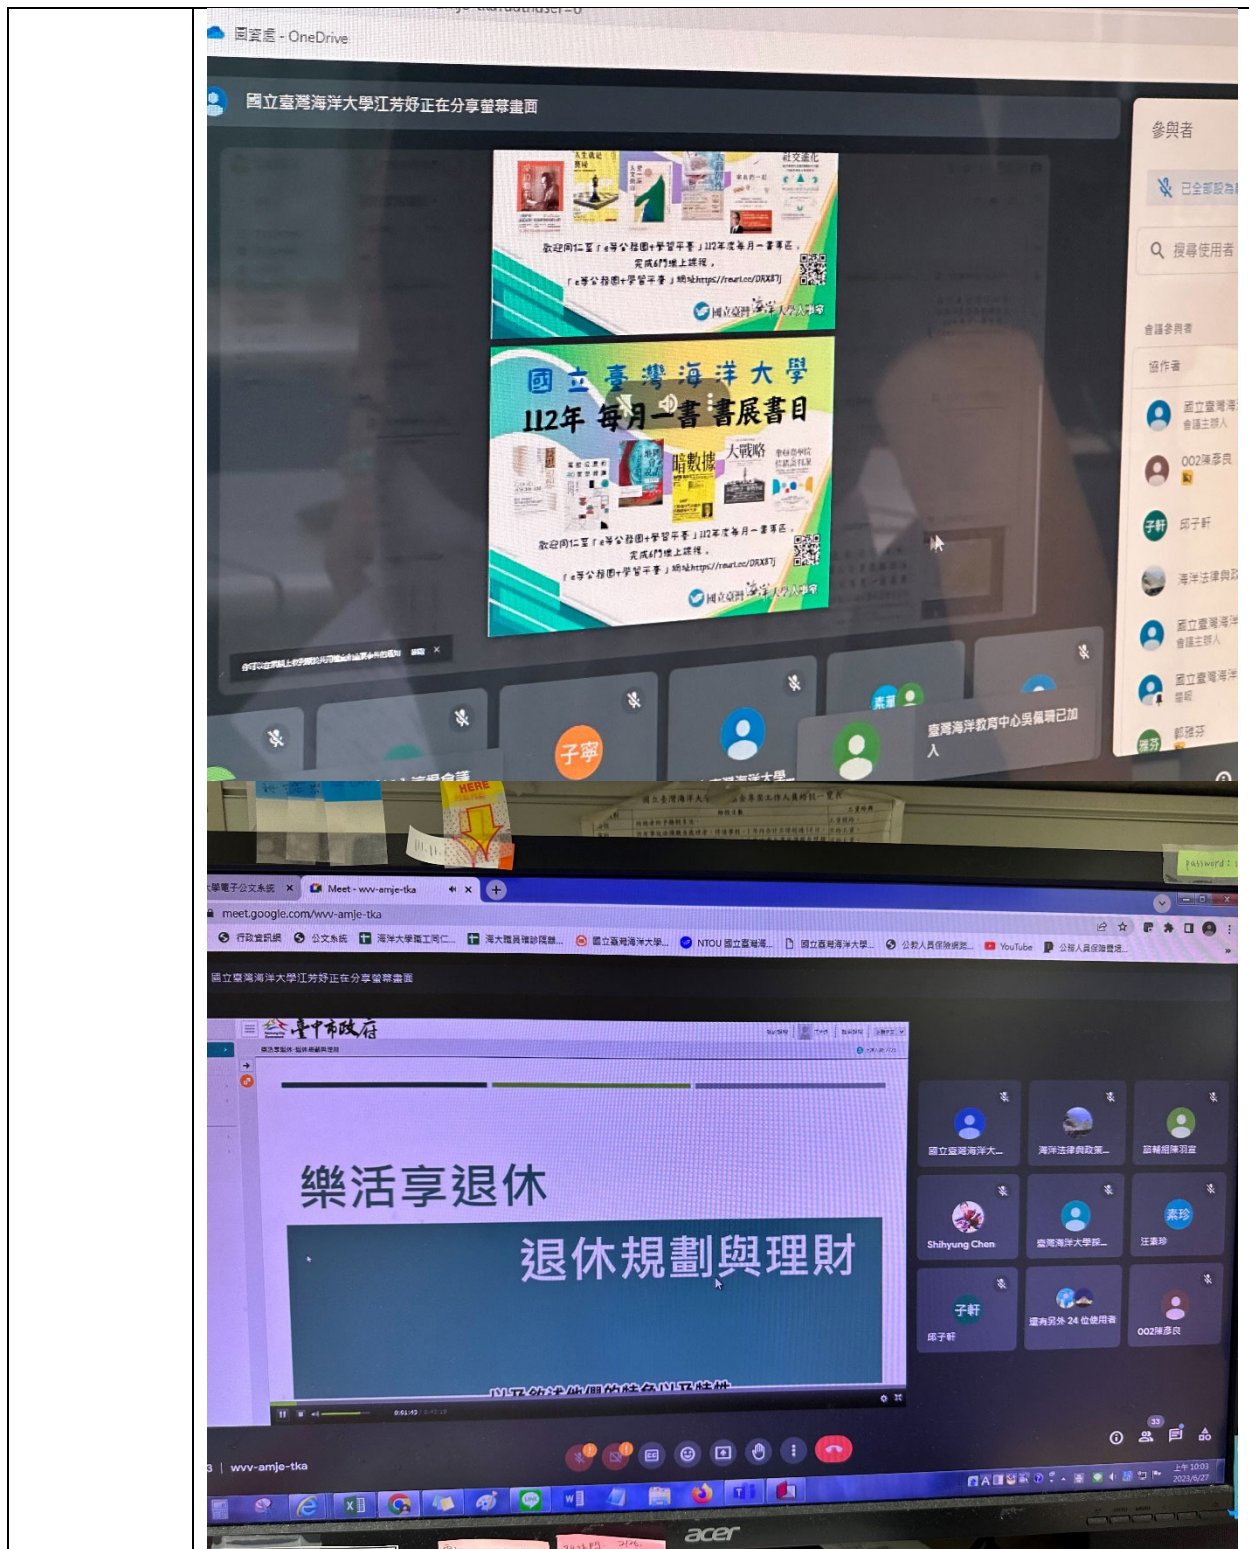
圖案處 - OneDrive

國立臺灣海洋大學江芳妤正在分享螢幕畫面

參與者

已全部設為

搜尋使用者

會議參與者

協作者

國立臺灣海洋
會議主辦人

002陳彥良

子軒 邱子軒

海洋法律與政

國立臺灣海洋
會議主辦人

國立臺灣海洋
簡報

郭雅芬

國立臺灣海洋大學

112年 每月一書 書展書目

大戰略

歡迎同仁至「e等公務園+學習平臺」112年度每月一書專區，完成6門線上課程。

「e等公務園+學習平臺」網址https://reurl.cc/DRX87j

國立臺灣海洋大學人事室

子寧

臺灣海洋教育中心吳蘊珊已加入

HERE

meet.google.com/wvv-amje-tka

Meet - wvv-amje-tka

行政資訊網 公文系統 海洋大學 NTOU 國立臺灣海 YouTube 公務人員保險費

國立臺灣海洋大學江芳妤正在分享螢幕畫面

臺中市政府

樂活享退休

退休規劃與理財

國立臺灣海洋大...

海洋法律與政策...

嘉輔組陳羽宜

Shihyung Chen

臺灣海洋大學...

素珍 汪素珍

子軒 邱子軒

還有另外 24 位使用者

002陳彥良

wvv-amje-tka

acer